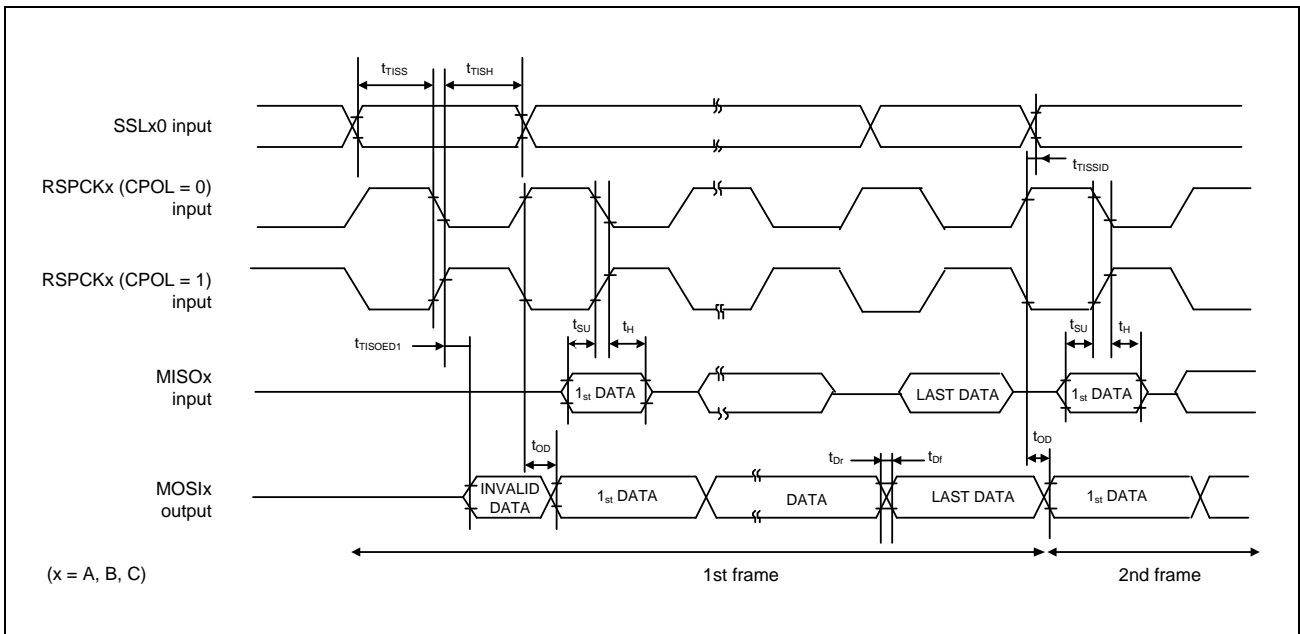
$t_{TISS}$ $t_{TISH}$

SSLx0 input

$t_{TISSID}$

RSPCKx (CPOL = 0) input

RSPCKx (CPOL = 1) input

$t_{SU}$ $t_{H}$ $t_{SU}$ $t_{H}$

$t_{TISOED1}$

MISOx input

$1_{st}$ DATA

LAST DATA

$1_{st}$ DATA

$t_{OD}$

$t_{Dr}$ $t_{Df}$

$t_{OD}$

MOSIx output

INVALID DATA

$1_{st}$ DATA

DATA

LAST DATA

$1_{st}$ DATA

(x = A, B, C)

1st frame

2nd frame